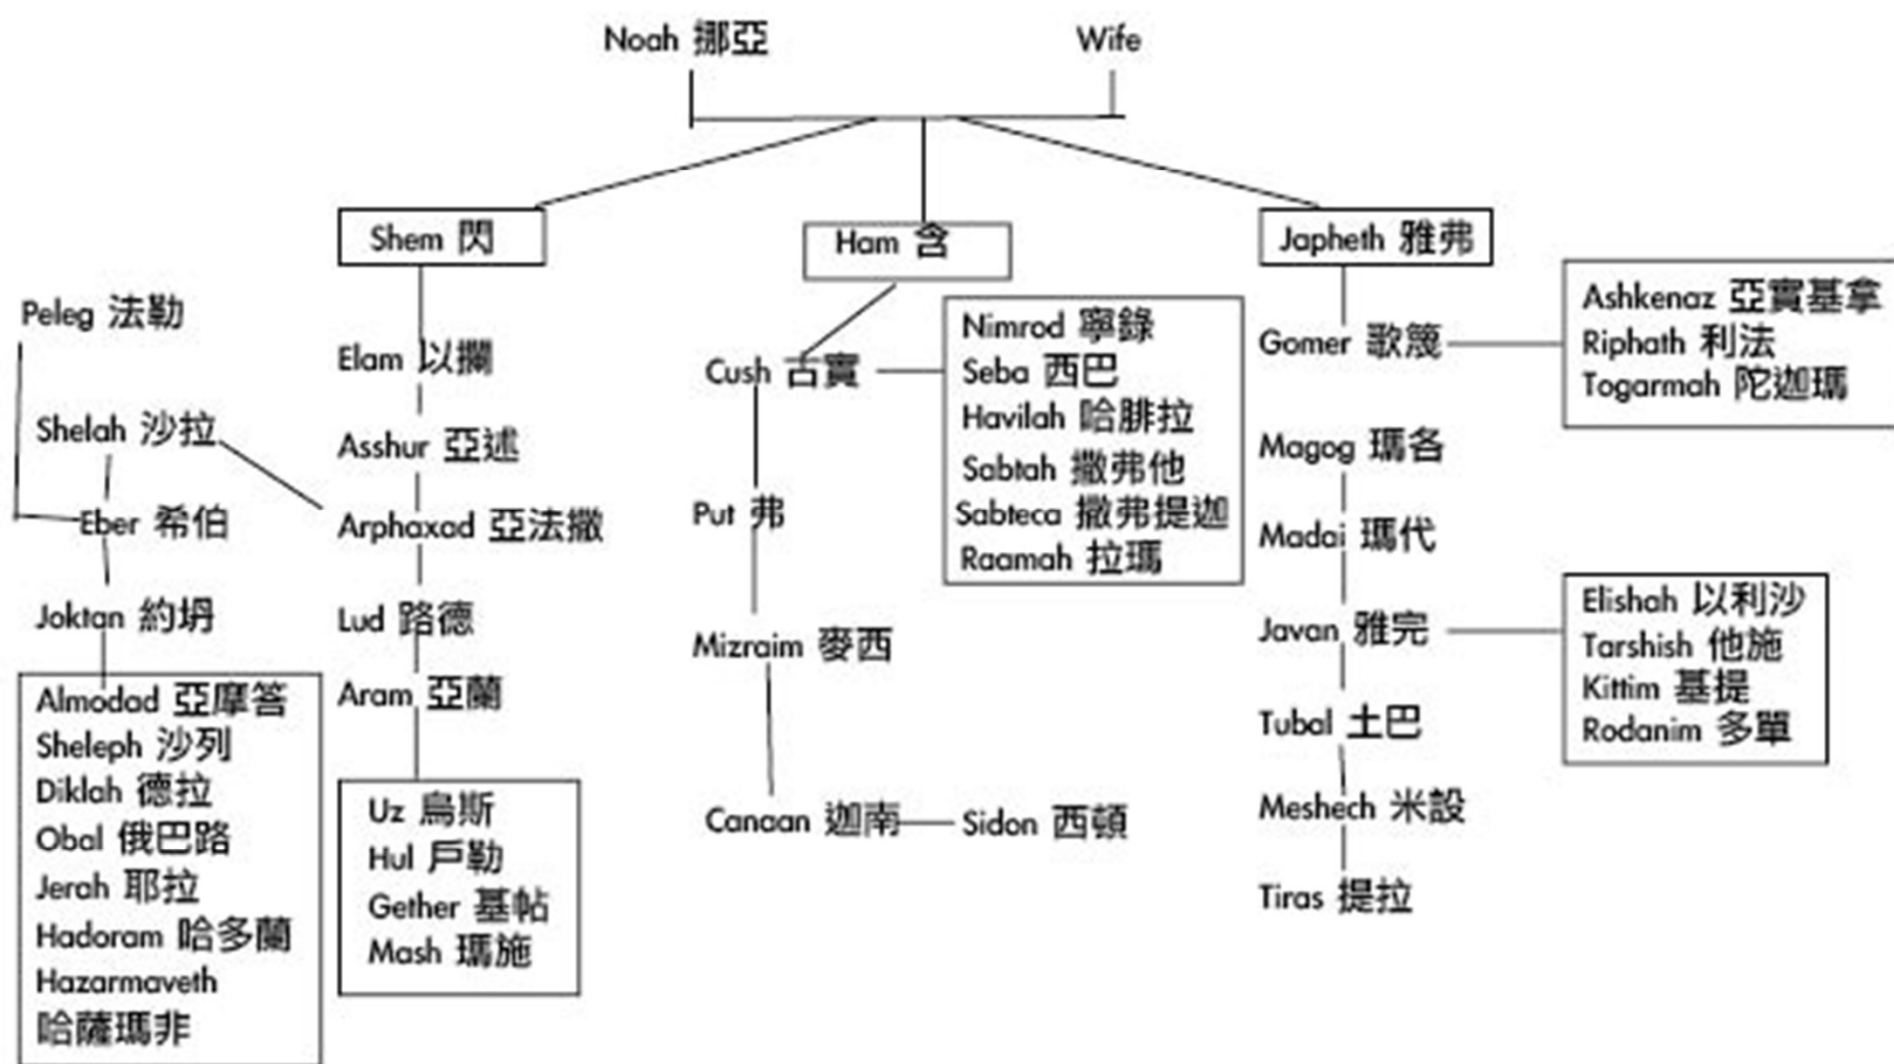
Noah 挪亞
Wife

Shem 閃
Ham 含
Japheth 雅弗

Peleg 法勒
Shelah 沙拉
Eber 希伯
Joktan 約坍

Almodad 亞摩答
Sheleph 沙列
Diklah 德拉
Obal 俄巴路
Jerah 耶拉
Hadoram 哈多蘭
Hazarmaveth 哈薩瑪非

Elam 以攔
Asshur 亞述
Arphaxad 亞法撒
Lud 路德
Aram 亞蘭

Uz 烏斯
Hul 戶勒
Gether 基帖
Mash 瑪施

Cush 古實
Put 弗
Mizraim 麥西
Canaan 迦南
Sidon 西頓

Nimrod 寧錄
Seba 西巴
Havilah 哈腓拉
Sabtah 撒弗他
Sabteca 撒弗提迦
Raamah 拉瑪

Gomer 歌篾
Magog 瑪各
Madai 瑪代
Javan 雅完
Tubal 土巴
Meshech 米設
Tiras 提拉

Ashkenaz 亞實基拿
Riphath 利法
Togarmah 陀迦瑪

Elishah 以利沙
Tarshish 他施
Kittim 基提
Rodanim 多單